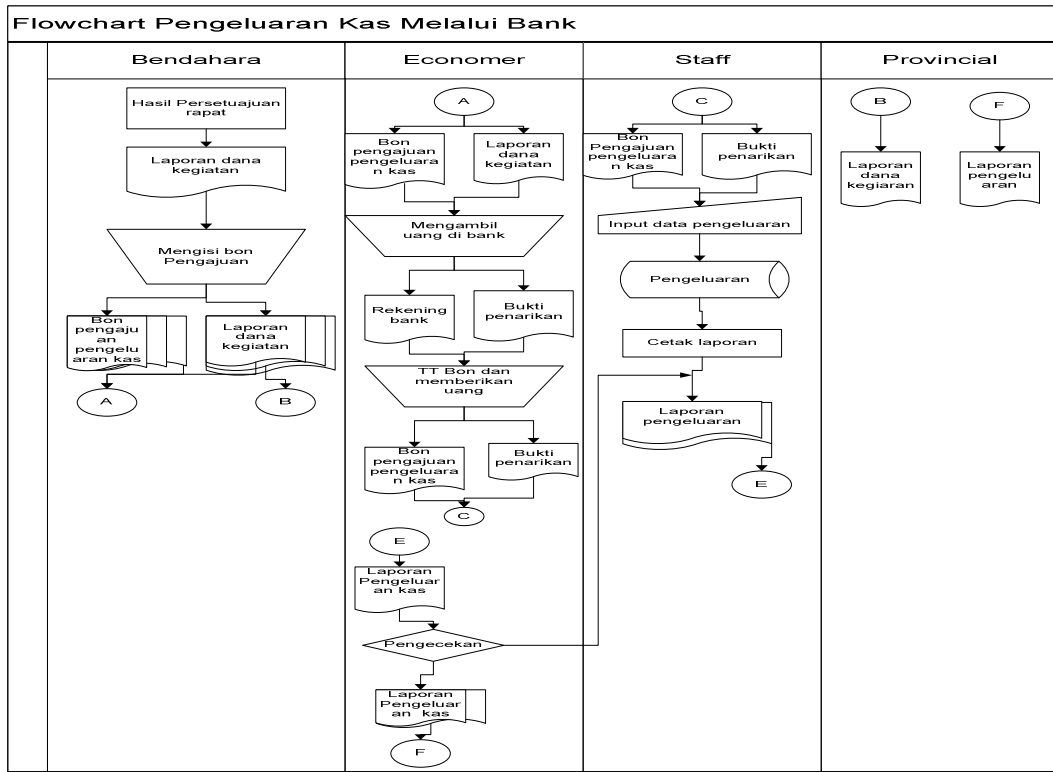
Flowchart Pengeluaran Kas Melalui Bank

Bendahara

Hasil Persetuajuan rapat

Laporan dana kegiatan

Mengisi bon Pengajuan

Bon pengajuan pengeluaran kas

Laporan dana kegiatan

A

B

Economer

A

Bon pengajuan pengeluaran kas

Laporan dana kegiatan

Mengambil uang di bank

Rekening bank

Bukti penarikan

TT Bon dan memberikan uang

Bon pengajuan pengeluaran kas

Bukti penarikan

C

E

Laporan Pengeluaran kas

Pengecekan

Laporan Pengeluaran kas

F

Staff

C

Bon Pengajuan pengeluaran kas

Bukti penarikan

Input data pengeluaran

Pengeluaran

Cetak laporan

Laporan pengeluaran

E

Provincial

B

Laporan dana kegiaran

F

Laporan pengeluaran